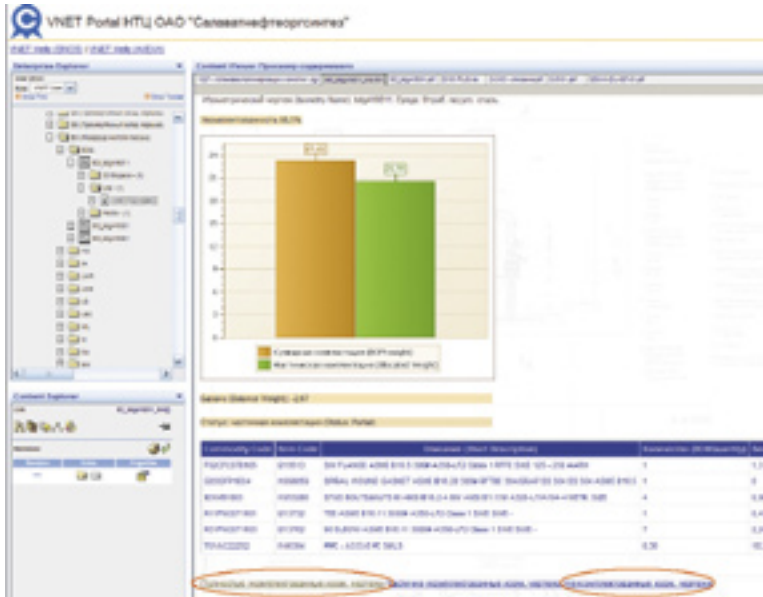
VNET Portal НТЦ ОАО "Салаватнефтеоргсинтез"

VNET Web (DVOS) / VNET Web (AVEVA)

Enterprise Explorer

Content Explorer

Content Viewer: Просмотр содержимого

Изометрический чертеж (Isometry Item): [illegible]

Укомплектованность 66,3%

Суммарная комплектация (BOM Weight)
Фактическая комплектация (Allocated Weight)

Баланс (Balance Weight): -2,67

Статус: частичная комплектация (Status: Partial)

| Commodity Code | Item Code | Описание (Short Description) | Количество (BOMQuantity) |
|---|---|---|---|
| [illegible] | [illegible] | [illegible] | 1 |
| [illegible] | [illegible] | SPIRAL WOUND GASKET ASME B16.20 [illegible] | 1 |
| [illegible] | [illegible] | STUD BOLT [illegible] | 4 |
| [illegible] | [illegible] | TEE ASME B16.11 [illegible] | 1 |
| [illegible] | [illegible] | 90 ELBOW ASME B16.11 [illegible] | 7 |
| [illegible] | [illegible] | PIPE - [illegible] | 0.30 |

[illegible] | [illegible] | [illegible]